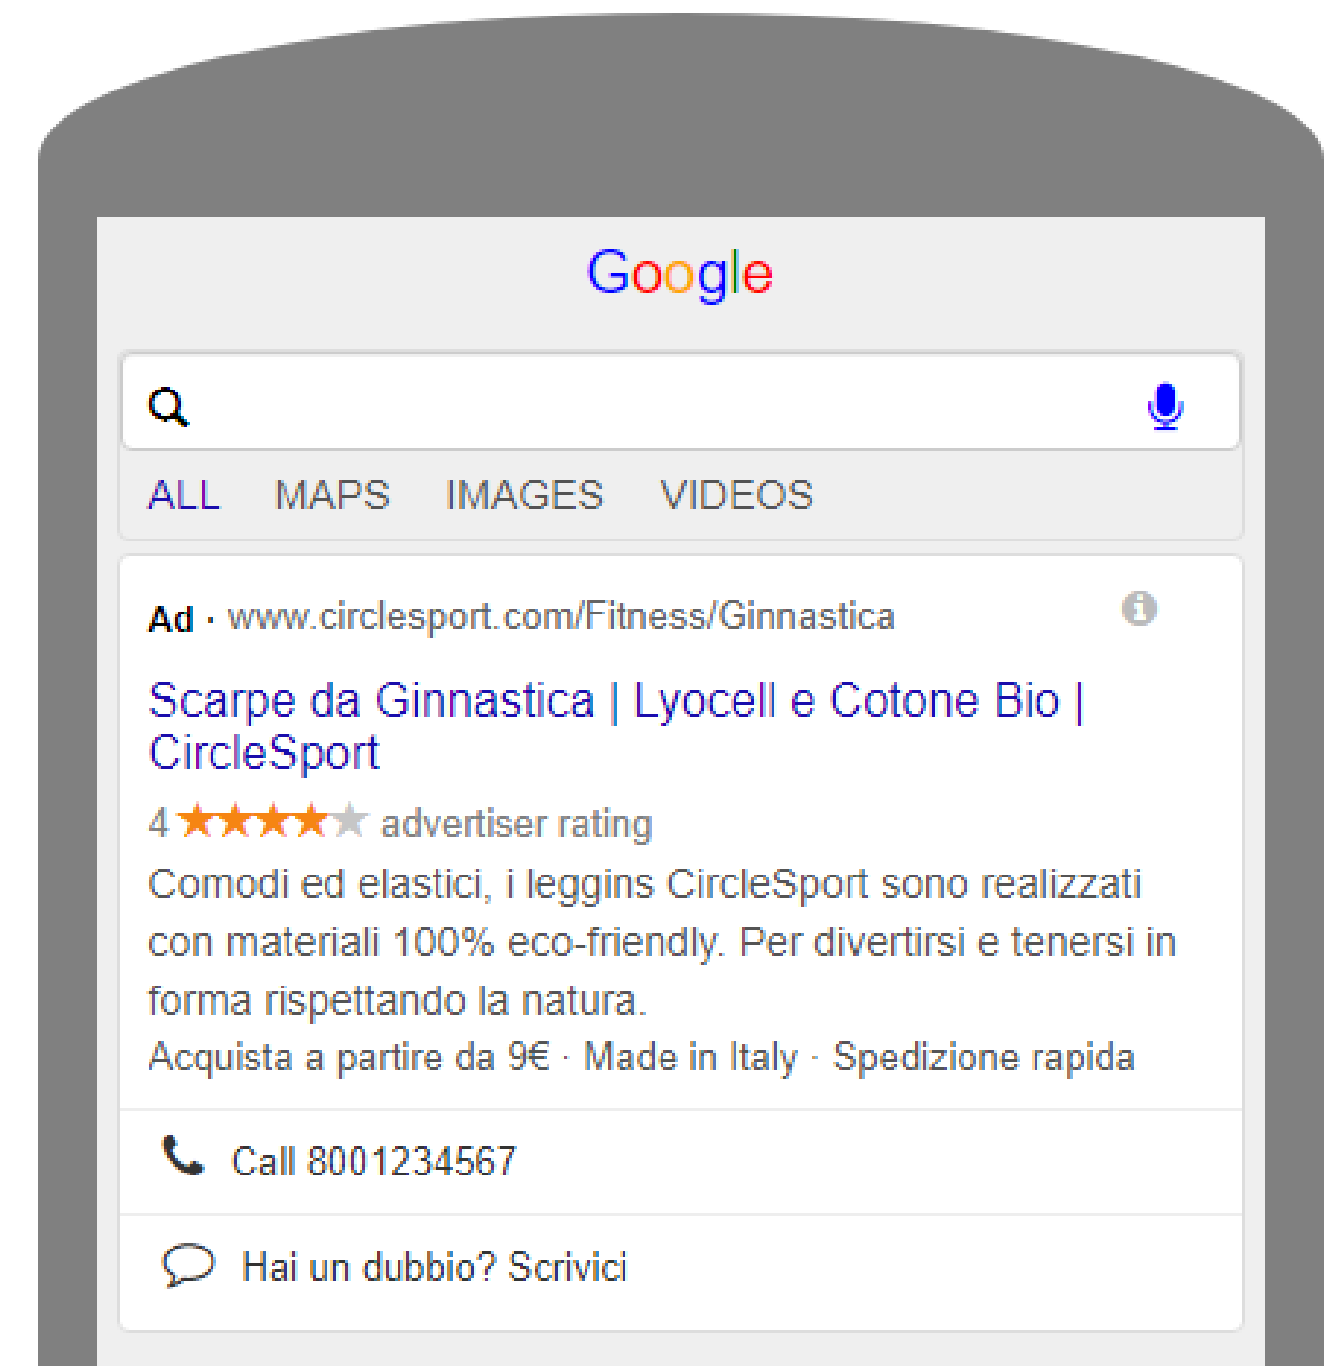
Google

ALL MAPS IMAGES VIDEOS

Ad · www.circlesport.com/Fitness/Ginnastica

Scarpe da Ginnastica | Lyocell e Cotone Bio | CircleSport

4 ★★★★★ advertiser rating

Comodi ed elastici, i leggins CircleSport sono realizzati con materiali 100% eco-friendly. Per divertirsi e tenersi in forma rispettando la natura.

Acquista a partire da 9€ · Made in Italy · Spedizione rapida

Call 8001234567

Hai un dubbio? Scrivici